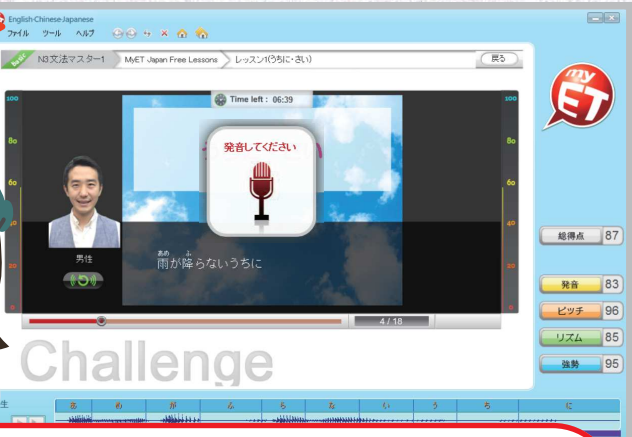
English-Chinese-Japanese
ファイル ツール ヘルプ

N3文法マスター1 MyET Japan Free Lessons レッスン1(うちに・さい) 戻る

myET

Time left : 06:39

発音してください

100
80
60
40
20
0

男性

あめ ふ
雨が降らないうちに

4 / 18

Challenge

総得点 87
発音 83
ピッチ 96
リズム 85
強勢 95

あ め が ふ ら な い う ち に